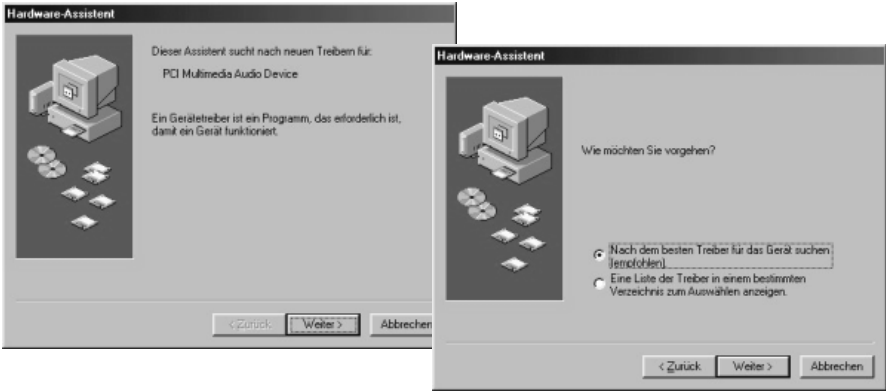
Hardware-Assistent

Dieser Assistent sucht nach neuen Treibern für:

PCI Multimedia Audio Device

Ein Gerätetreiber ist ein Programm, das erforderlich ist, damit ein Gerät funktioniert.

< Zurück | Weiter > | Abbrechen

Hardware-Assistent

Wie möchten Sie vorgehen?

Nach dem besten Treiber für das Gerät suchen (empfohlen)

Eine Liste der Treiber in einem bestimmten Verzeichnis zum Auswählen anzeigen.

< Zurück | Weiter > | Abbrechen